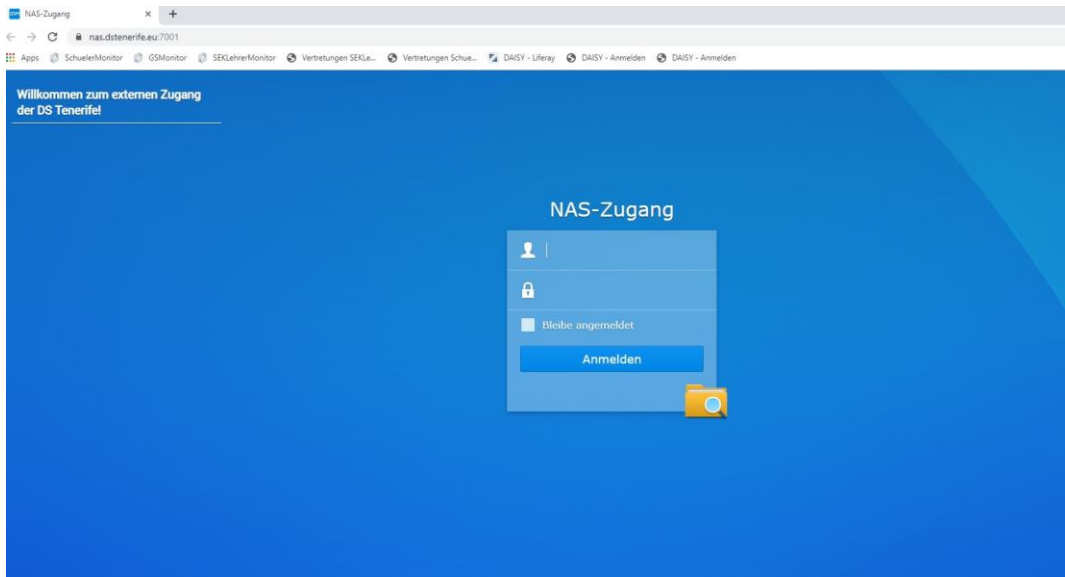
NAS-Zugang
nas.dstenerife.eu:7001
Apps SchuelerMonitor GSMonitor SEKLehrerMonitor Vertretungen SEKLe... Vertretungen Schue... DAISY - Liferay DAISY - Anmelden DAISY - Anmelden

Willkommen zum externen Zugang der DS Tenerife!

NAS-Zugang

Bleibe angemeldet

Anmelden